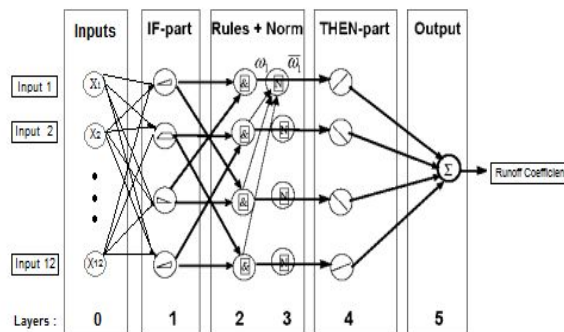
Inputs

IF-part

Rules + Norm

THEN-part

Output

Input 1

Input 2

Input 12

$X_1$

$X_2$

$X_{12}$

$\omega_i$

$\overline{\omega_i}$

&

&

&

&

N

N

N

N

$\Sigma$

Runoff Coefficien

Layers :

0

1

2

3

4

5